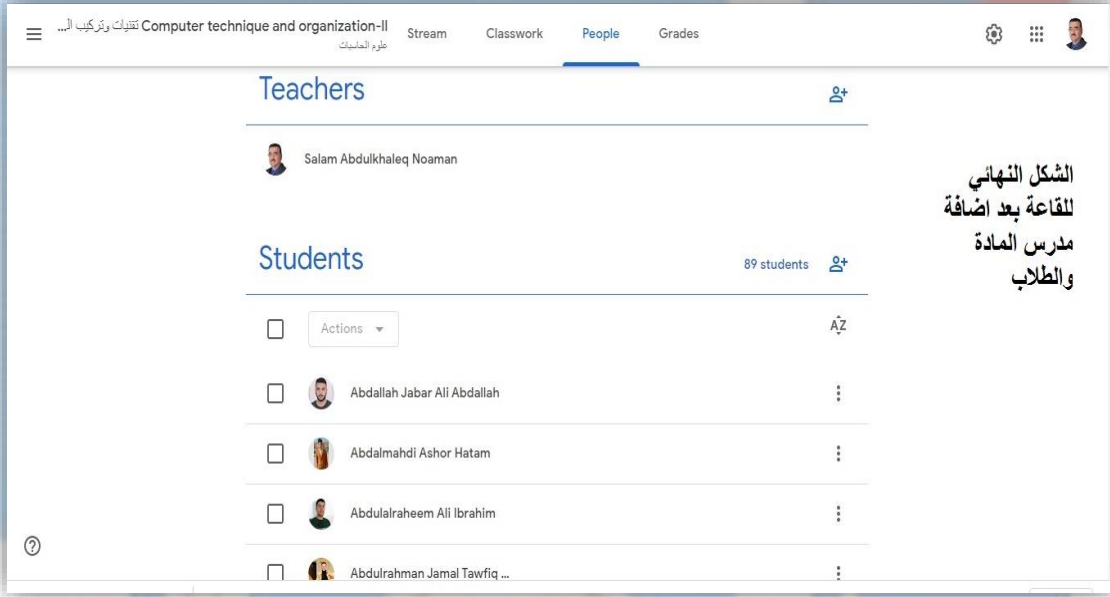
Computer technique and organization-II تقنيات وتركيب الـ...
علوم الحاسبات

Stream Classwork People Grades

Teachers

Salam Abdulkhaleq Noaman

الشكل النهائي للقاعة بعد اضافة مدرس المادة والطلاب

Students

89 students

Actions

Abdallah Jabar Ali Abdallah

Abdalmahdi Ashor Hatam

Abdulalraheem Ali Ibrahim

Abdulrahman Jamal Tawfiq ...